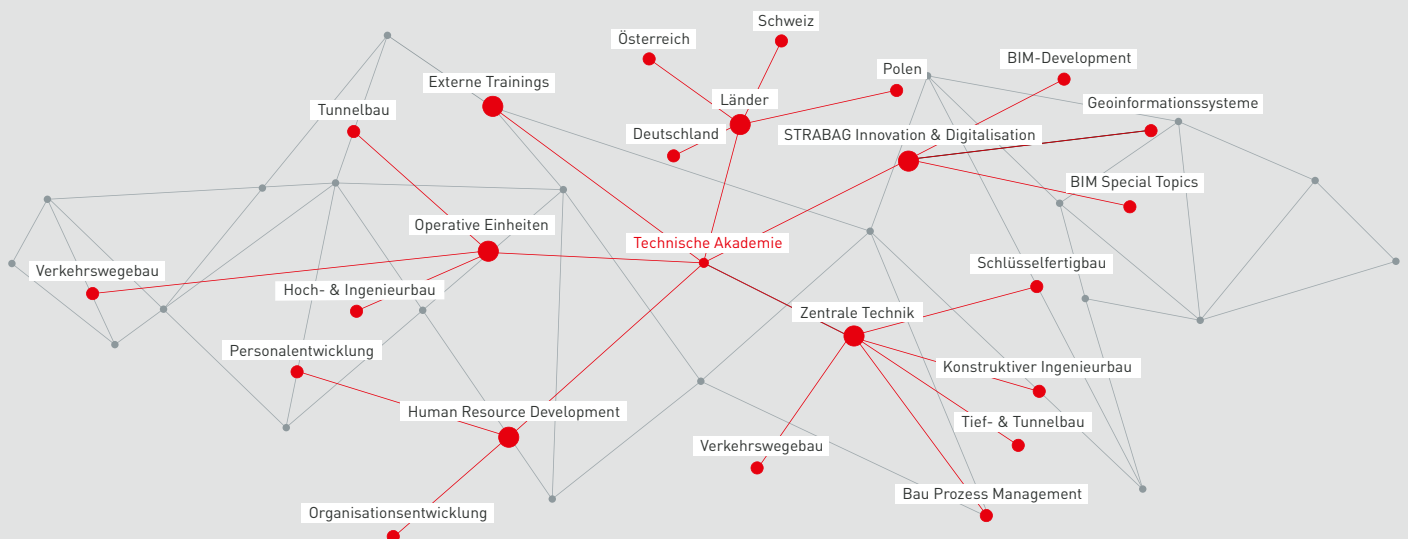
Schweiz

Österreich

Polen

BIM-Development

Externe Trainings

Länder

Geoinformationssysteme

Tunnelbau

Deutschland

STRABAG Innovation & Digitalisation

BIM Special Topics

Operative Einheiten

Technische Akademie

Schlüsselfertigbau

Verkehrswegebau

Hoch- & Ingenieurbau

Zentrale Technik

Personalentwicklung

Konstruktiver Ingenieurbau

Human Resource Development

Tief- & Tunnelbau

Verkehrswegebau

Bau Prozess Management

Organisationsentwicklung